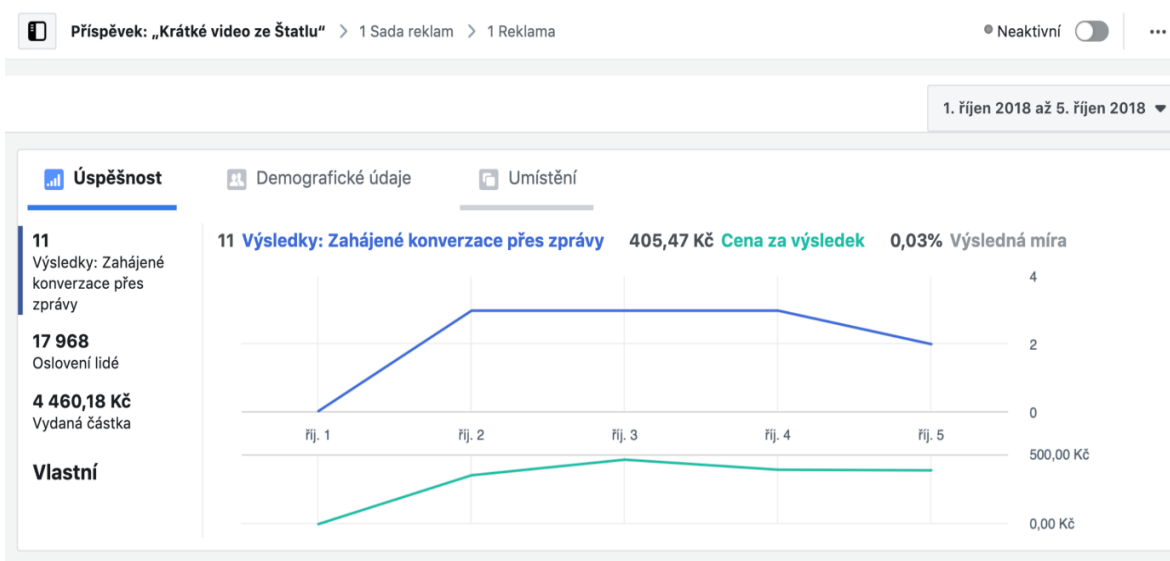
Příspěvek: „Krátké video ze Štatlu“ > 1 Sada reklam > 1 Reklama

Neaktivní

...

1. říjen 2018 až 5. říjen 2018

Úspěšnost

Demografické údaje

Umístění

11
Výsledky: Zahájené konverzace přes zprávy

17 968
Oslovení lidé

4 460,18 Kč
Vydaná částka

Vlastní

11 Výsledky: Zahájené konverzace přes zprávy 405,47 Kč Cena za výsledek 0,03% Výsledná míra

4

2

0

říj. 1 říj. 2 říj. 3 říj. 4 říj. 5

500,00 Kč

0,00 Kč